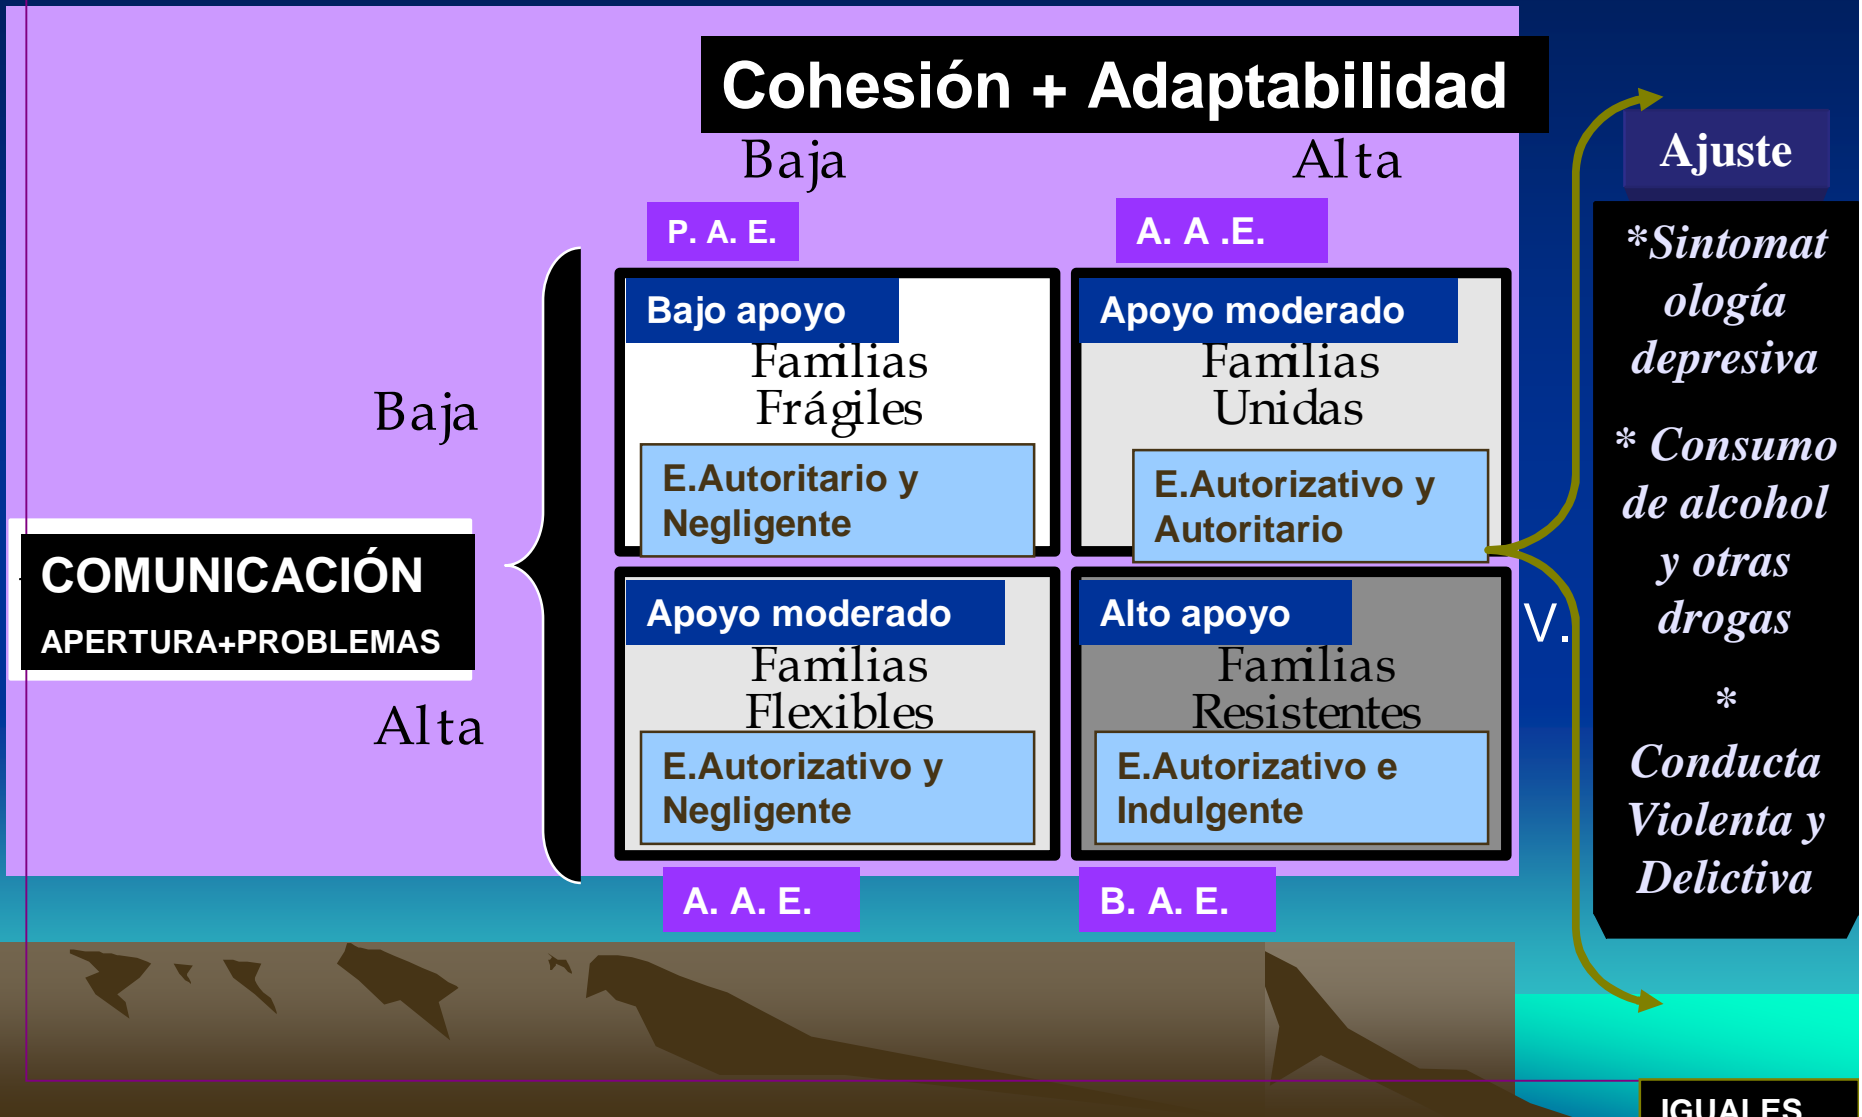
Cohesión + Adaptabilidad

Baja

Alta

P. A. E.

A. A .E.

Ajuste

Baja

Bajo apoyo

Familias Frágiles

E.Autoritario y Negligente

Apoyo moderado

Familias Unidas

E.Autorizativo y Autoritario

*Sintomatología depresiva

* Consumo de alcohol y otras drogas

*

Conducta Violenta y Delictiva

COMUNICACIÓN

APERTURA+PROBLEMAS

Alta

Apoyo moderado

Familias Flexibles

E.Autorizativo y Negligente

Alto apoyo

Familias Resistentes

E.Autorizativo e Indulgente

V.

A. A. E.

B. A. E.

IGUALES